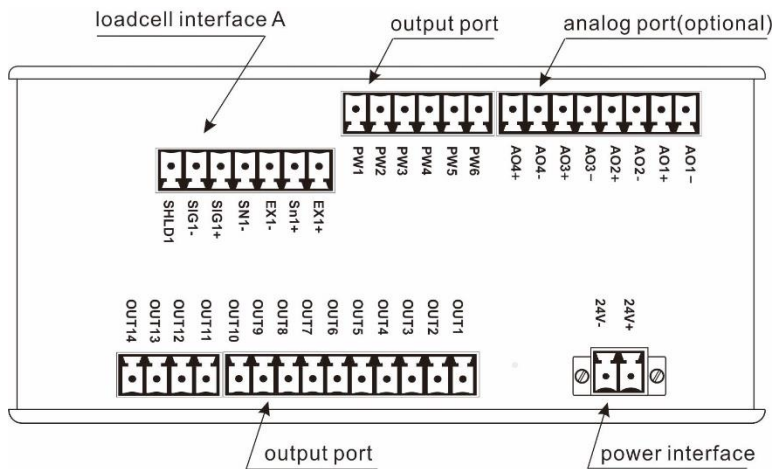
loadcell interface A

output port

analog port(optional)

PW1 PW2 PW3 PW4 PW5 PW6

AO4+ AO4- AO3+ AO3- AO2+ AO2- AO1+ AO1-

SHLD1 SIG1- SIG1+ SN1- EX1- Sn1+ EX1+

OUT14 OUT13 OUT12 OUT11 OUT10 OUT9 OUT8 OUT7 OUT6 OUT5 OUT4 OUT3 OUT2 OUT1

24V- 24V+

output port

power interface